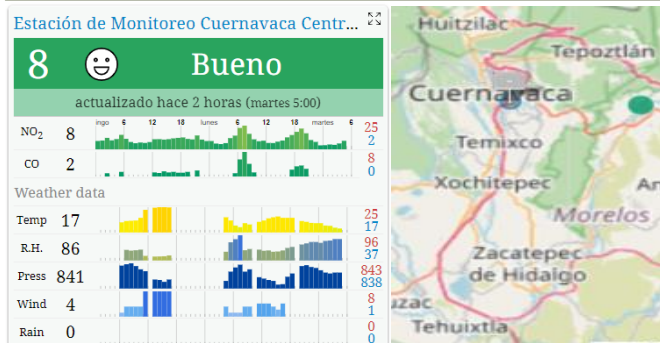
Estación de Monitoreo Cuernavaca Centr...

8 Bueno

actualizado hace 2 horas (martes 5:00)

ingo 6 12 18 lunes 6 12 18 martes 6

| | | | |
|---|---|---|---|
| $NO_2$ | 8 | | 25 / 2 |
| CO | 2 | | 8 / 0 |

Weather data

| | | | |
|---|---|---|---|
| Temp | 17 | | 25 / 17 |
| R.H. | 86 | | 96 / 37 |
| Press | 841 | | 843 / 838 |
| Wind | 4 | | 8 / 1 |
| Rain | 0 | | 0 / 0 |

Huitzilac
Tepoztlán
Cuernavaca
Temixco
Xochitepec
Morelos
Zacatepec de Hidalgo
zac
Tehuixtla